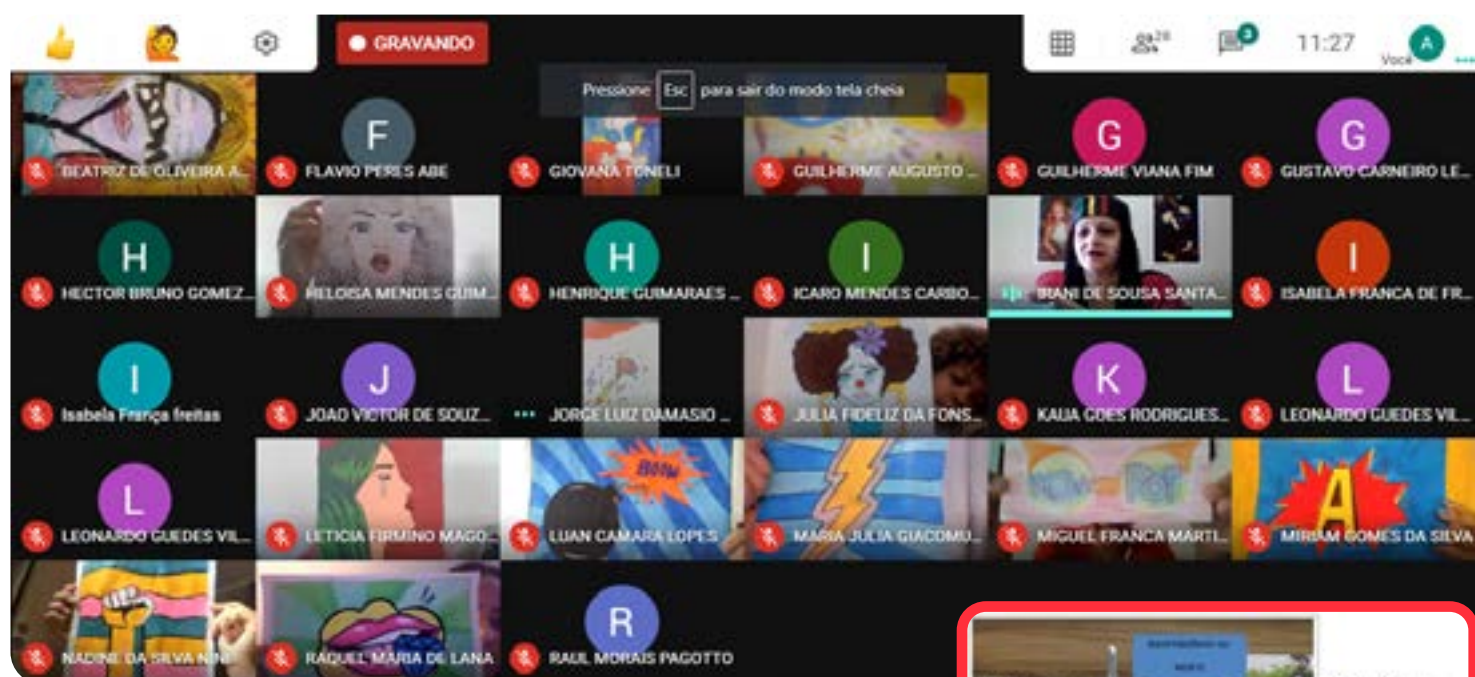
GRAVANDO

28

3

11:27

Você

A

Pressione Esc para sair do modo tela cheia

BEATRIZ DE OLIVEIRA A...

F
FLAVIO PERES ABE

GIOVANA TONELI

GUILHERME AUGUSTO ...

G
GUILHERME VIANA FIM

G
GUSTAVO CARNEIRO LE...

H
HECTOR BRUNO GOMEZ...

HELOISA MENDES GUIM...

H
HENRIQUE GUIMARAES ...

I
ICARO MENDES CARBO...

IRANI DE SOUSA SANTA...

I
ISABELA FRANCA DE FR...

I
Isabela França freitas

J
JOAO VICTOR DE SOUZ...

JORGE LUIZ DAMASIO ...

JULIA FIDELIZ DA FONS...

K
KAUA GOES RODRIGUES...

L
LEONARDO GUEDES VIL...

L
LEONARDO GUEDES VIL...

LETICIA FIRMINO MAGO...

BOOM

LUAN CAMARA LOPES

MARIA JULIA GIACOMU...

POP

MIGUEL FRANCA MARTI...

A

MIRIAM GOMES DA SILVA

NADINE DA SILVA NIN...

RAQUEL MARIA DE LANA

R
RAUL MORAIS PAGOTTO

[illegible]